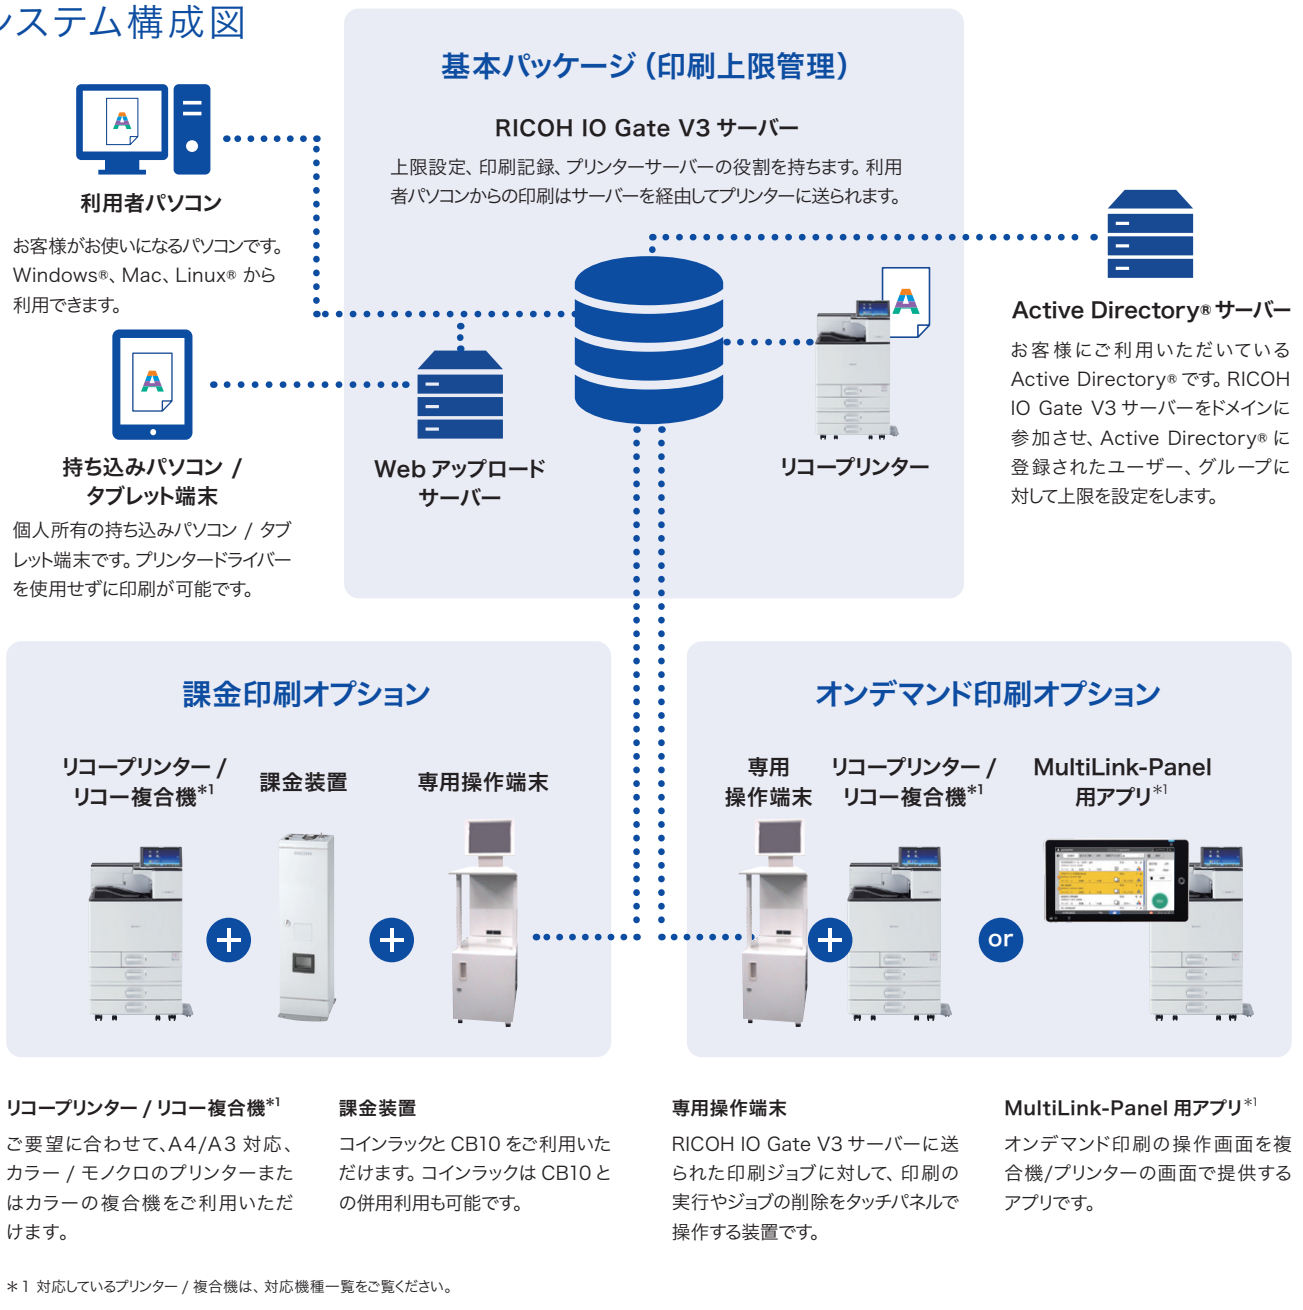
ステム構成図

基本パッケージ（印刷上限管理）

RICOH IO Gate V3 サーバー

上限設定、印刷記録、プリンターサーバーの役割を持ちます。利用者パソコンからの印刷はサーバーを経由してプリンターに送られます。

利用者パソコン

お客様がお使いになるパソコンです。Windows®、Mac、Linux® から利用できます。

持ち込みパソコン / タブレット端末

個人所有の持ち込みパソコン / タブレット端末です。プリンタードライバーを使用せずに印刷が可能です。

Web アップロードサーバー

リコープリンター

Active Directory® サーバー

お客様にご利用いただいている Active Directory® です。RICOH IO Gate V3 サーバーをドメインに参加させ、Active Directory® に登録されたユーザー、グループに対して上限を設定をします。

課金印刷オプション

リコープリンター / リコー複合機*1

課金装置

専用操作端末

オンデマンド印刷オプション

専用操作端末

リコープリンター / リコー複合機*1

MultiLink-Panel 用アプリ*1

or

リコープリンター / リコー複合機*1

ご要望に合わせて、A4/A3 対応、カラー / モノクロのプリンターまたはカラーの複合機をご利用いただけます。

課金装置

コインラックと CB10 をご利用いただけます。コインラックは CB10 との併用利用も可能です。

専用操作端末

RICOH IO Gate V3 サーバーに送られた印刷ジョブに対して、印刷の実行やジョブの削除をタッチパネルで操作する装置です。

MultiLink-Panel 用アプリ*1

オンデマンド印刷の操作画面を複合機/プリンターの画面で提供するアプリです。

＊1 対応しているプリンター / 複合機は、対応機種一覧をご覧ください。